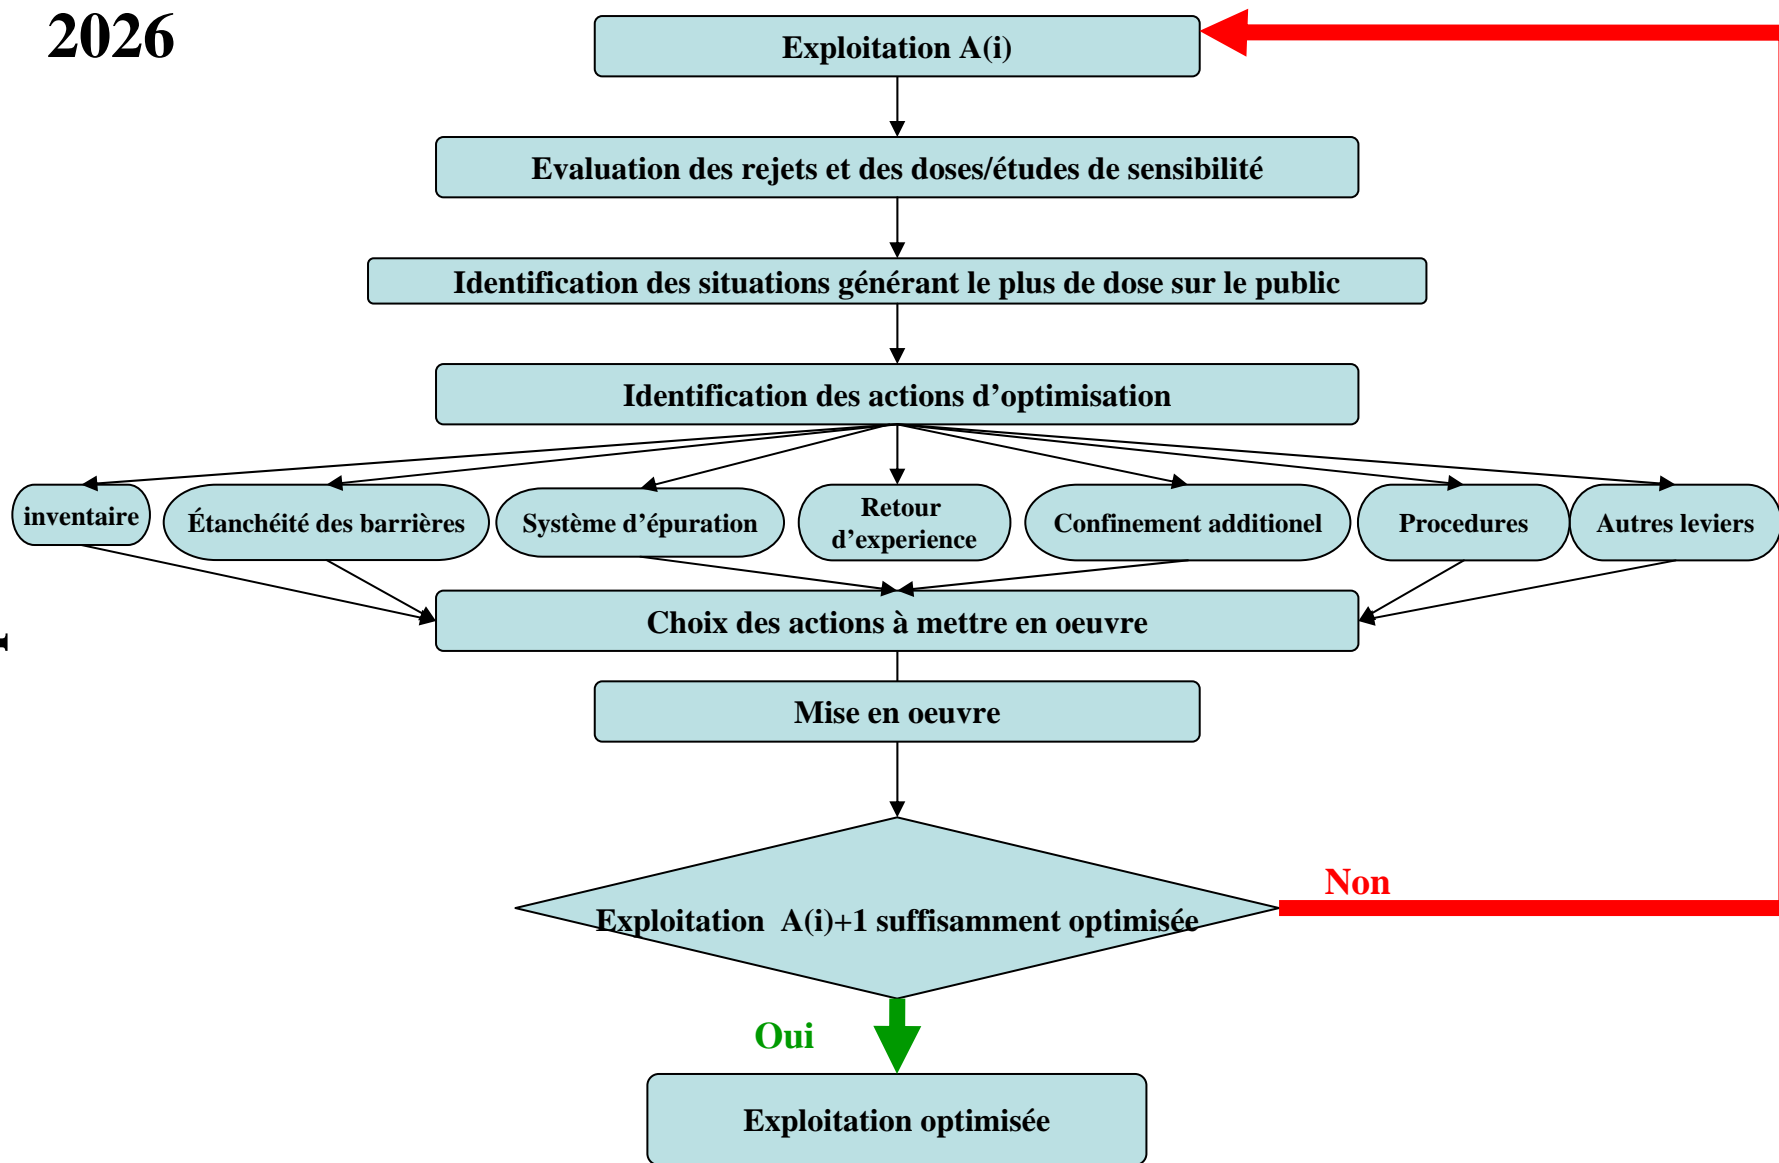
2026

Exploitation A(i)

Evaluation des rejets et des doses/études de sensibilité

Identification des situations générant le plus de dose sur le public

Identification des actions d'optimisation

inventaire

Étanchéité des barrières

Système d'épuration

Retour d'experience

Confinement additionel

Procedures

Autres leviers

Choix des actions à mettre en oeuvre

Mise en oeuvre

Exploitation A(i)+1 suffisamment optimisée

Non

Oui

Exploitation optimisée